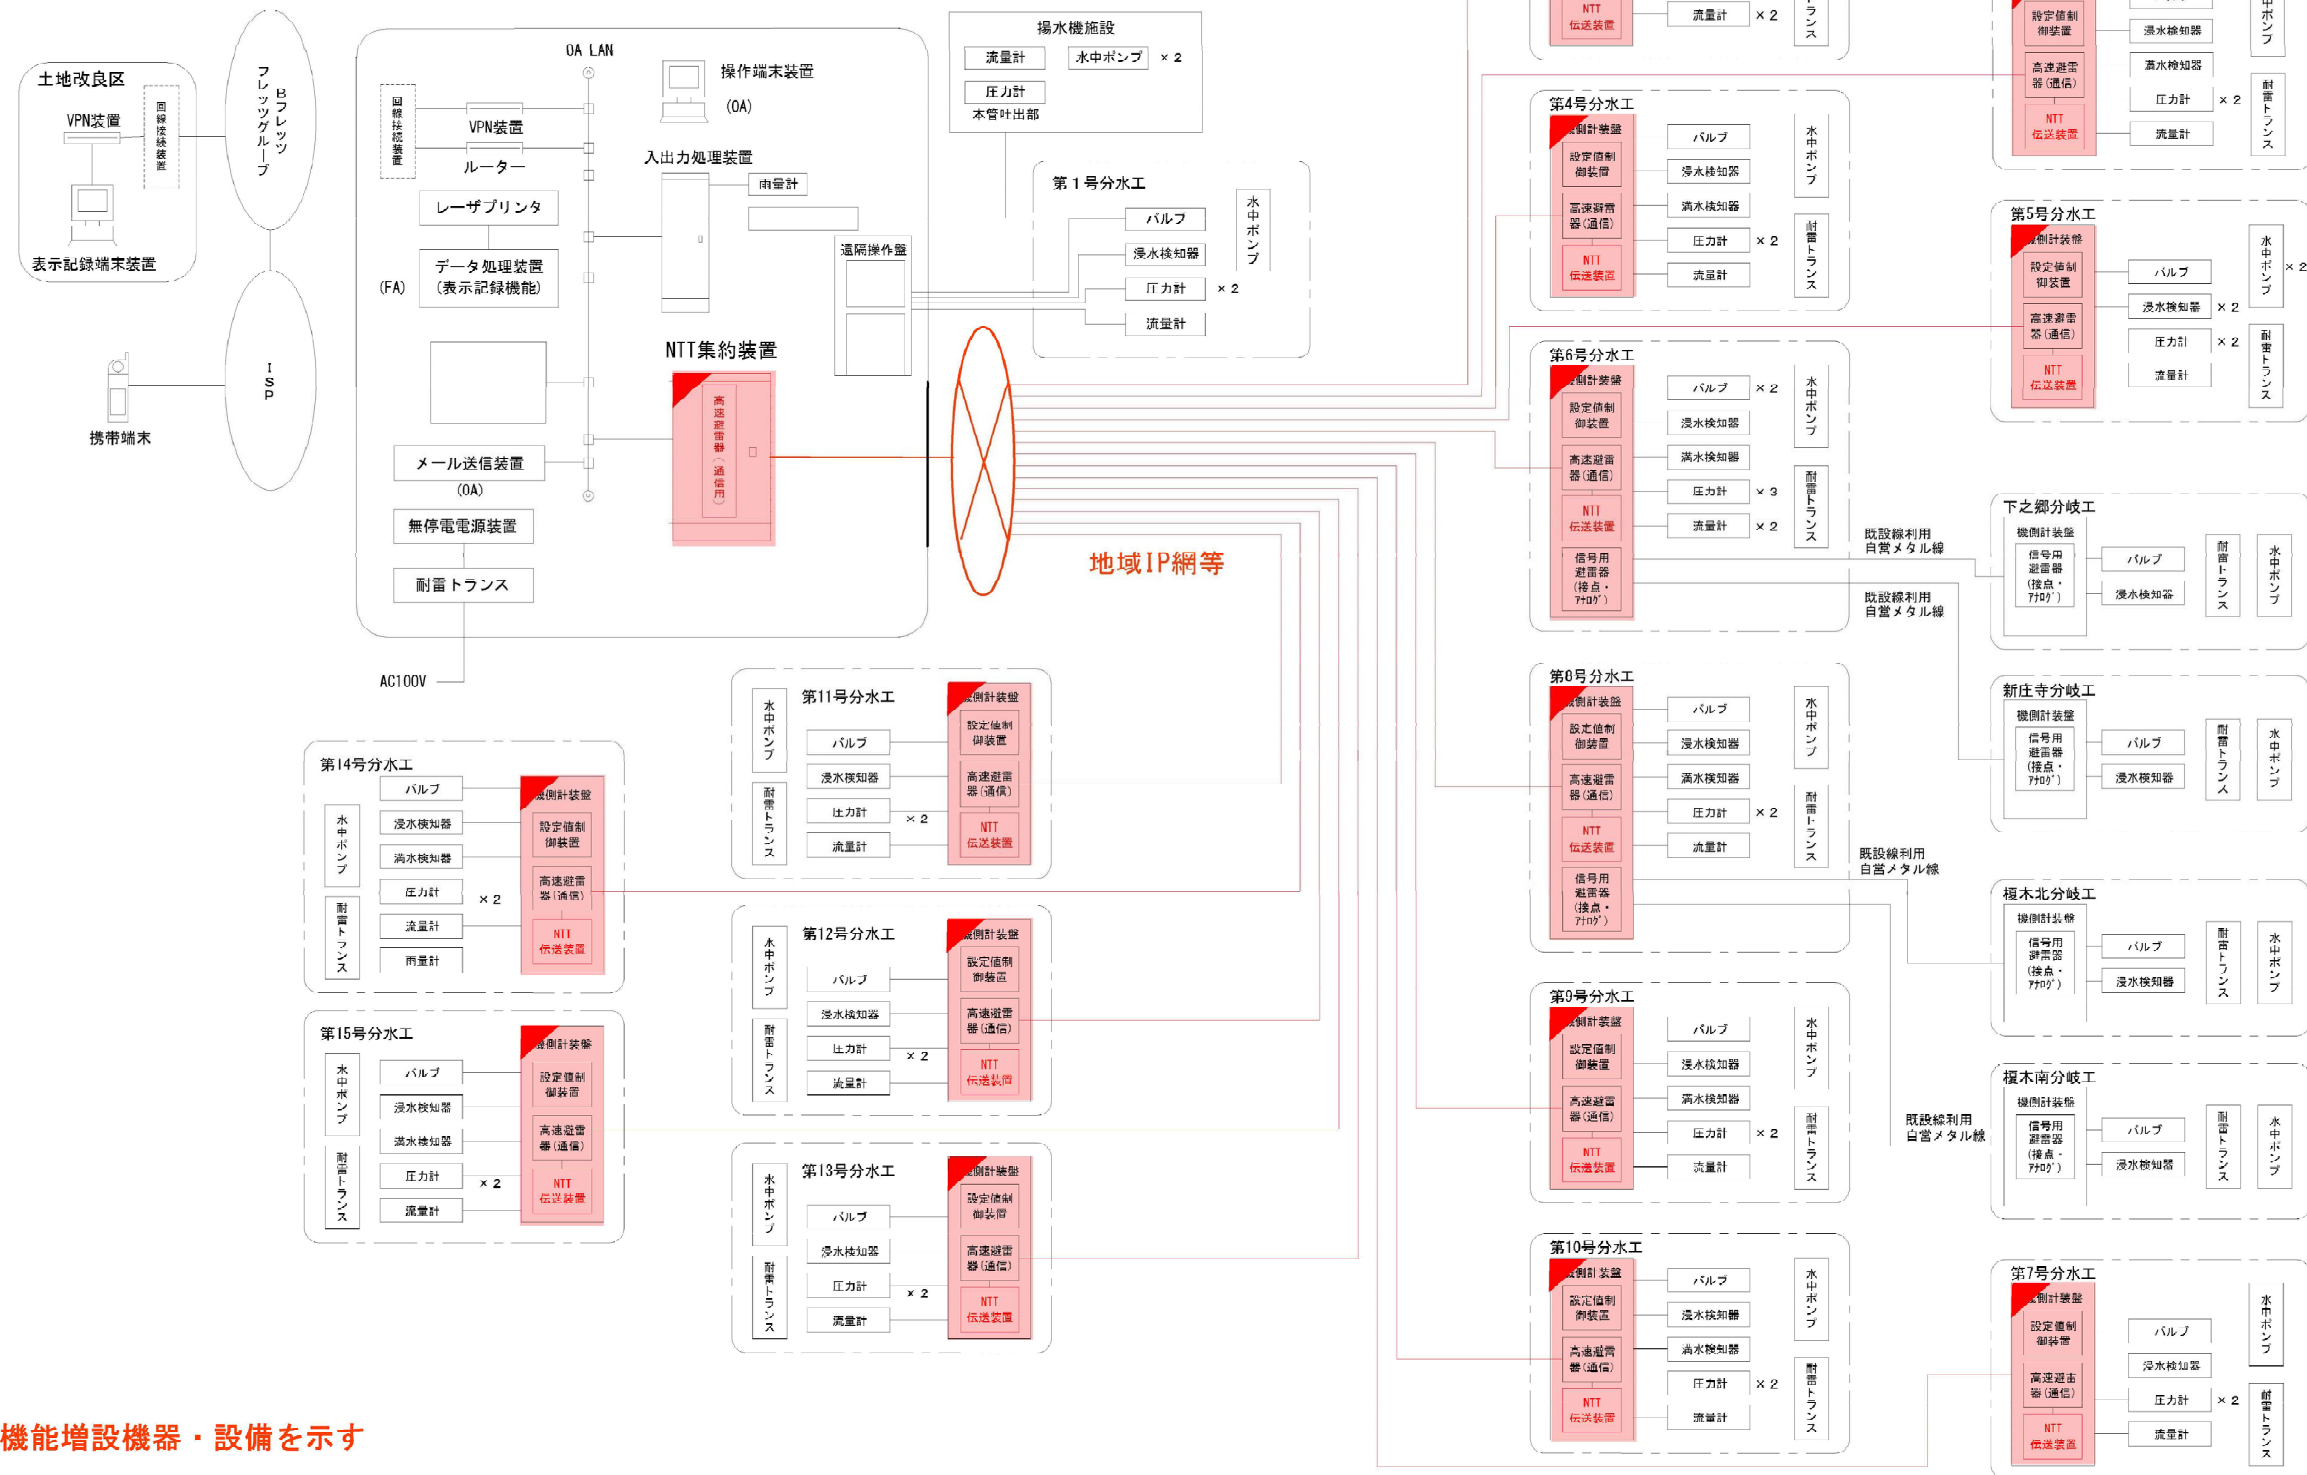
土地改良区
VPN装置
回線接続装置
表示記録端末装置
Bフレッツグループ
ISP
携帯端末

OA LAN
操作端末装置
(OA)
回線接続装置
VPN装置
ルーター
入出力処理装置
雨量計
レーザプリンタ
データ処理装置
(表示記録機能)
(FA)
遠隔操作盤
NTT集約装置
高速避雷器(通信用)
メール送信装置
(OA)
無停電電源装置
耐雷トランス
AC100V

揚水機施設
流量計
水中ポンプ ×2
圧力計
本管吐出部

第1号分水工
バルブ
浸水検知器
圧力計 ×2
流量計
水中ポンプ

地域IP網等

NTT伝送装置
流量計 ×2

第4号分水工
機側計装盤
設定値制御装置
高速避雷器(通信)
NTT伝送装置
バルブ
浸水検知器
満水検知器
圧力計 ×2
流量計
水中ポンプ
耐雷トランス

第6号分水工
機側計装盤
設定値制御装置
高速避雷器(通信)
NTT伝送装置
信号用避雷器(接点・ｱﾅﾛｸﾞ)
バルブ ×2
浸水検知器
満水検知器
圧力計 ×3
流量計 ×2
水中ポンプ
耐雷トランス

既設線利用
自営メタル線
既設線利用
自営メタル線

第8号分水工
機側計装盤
設定値制御装置
高速避雷器(通信)
NTT伝送装置
信号用避雷器(接点・ｱﾅﾛｸﾞ)
バルブ
浸水検知器
満水検知器
圧力計 ×2
流量計
水中ポンプ
耐雷トランス

既設線利用
自営メタル線

第9号分水工
機側計装盤
設定値制御装置
高速避雷器(通信)
NTT伝送装置
バルブ
浸水検知器
満水検知器
圧力計 ×2
流量計
水中ポンプ
耐雷トランス

第10号分水工
機側計装盤
設定値制御装置
高速避雷器(通信)
NTT伝送装置
バルブ
浸水検知器
満水検知器
圧力計 ×2
流量計
水中ポンプ
耐雷トランス

設定値制御装置
高速避雷器(通信)
NTT伝送装置
浸水検知器
満水検知器
圧力計 ×2
流量計
水中ポンプ
耐雷トランス

第5号分水工
機側計装盤
設定値制御装置
高速避雷器(通信)
NTT伝送装置
バルブ
浸水検知器 ×2
圧力計 ×2
流量計
水中ポンプ ×2
耐雷トランス

下之郷分岐工
機側計装盤
信号用避雷器(接点・ｱﾅﾛｸﾞ)
バルブ
浸水検知器
耐雷トランス
水中ポンプ

新庄寺分岐工
機側計装盤
信号用避雷器(接点・ｱﾅﾛｸﾞ)
バルブ
浸水検知器
耐雷トランス
水中ポンプ

榎木北分岐工
機側計装盤
信号用避雷器(接点・ｱﾅﾛｸﾞ)
バルブ
浸水検知器
耐雷トランス
水中ポンプ

既設線利用
自営メタル線

榎木南分岐工
機側計装盤
信号用避雷器(接点・ｱﾅﾛｸﾞ)
バルブ
浸水検知器
耐雷トランス
水中ポンプ

第7号分水工
機側計装盤
設定値制御装置
高速避雷器(通信)
NTT伝送装置
バルブ
浸水検知器
圧力計 ×2
流量計
水中ポンプ
耐雷トランス

第11号分水工
水中ポンプ
耐雷トランス
バルブ
浸水検知器
圧力計 ×2
流量計
機側計装盤
設定値制御装置
高速避雷器(通信)
NTT伝送装置

第12号分水工
水中ポンプ
耐雷トランス
バルブ
浸水検知器
圧力計 ×2
流量計
機側計装盤
設定値制御装置
高速避雷器(通信)
NTT伝送装置

第13号分水工
水中ポンプ
耐雷トランス
バルブ
浸水検知器
圧力計 ×2
流量計
機側計装盤
設定値制御装置
高速避雷器(通信)
NTT伝送装置

第14号分水工
水中ポンプ
耐雷トランス
バルブ
浸水検知器
満水検知器
圧力計 ×2
流量計
雨量計
機側計装盤
設定値制御装置
高速避雷器(通信)
NTT伝送装置

第15号分水工
水中ポンプ
耐雷トランス
バルブ
浸水検知器
満水検知器
圧力計 ×2
流量計
機側計装盤
設定値制御装置
高速避雷器(通信)
NTT伝送装置

機能増設機器・設備を示す